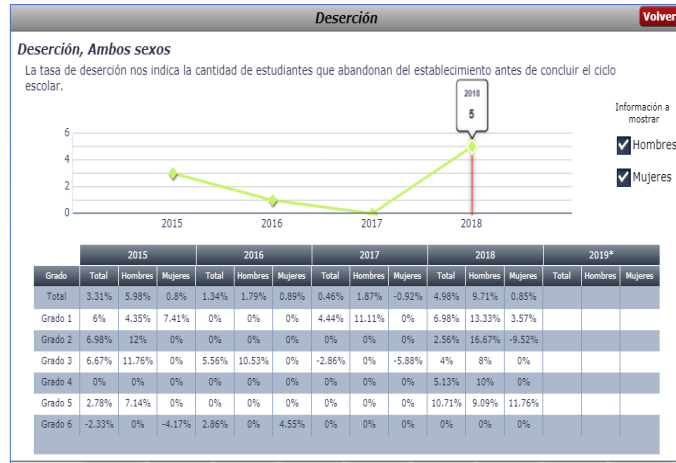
Deserción

Volver

Deserción, Ambos sexos

La tasa de deserción nos indica la cantidad de estudiantes que abandonan del establecimiento antes de concluir el ciclo escolar.

2018
5

6
4
2
0

2015 2016 2017 2018

Información a mostrar

Hombres

Mujeres

| | 2015 | | | 2016 | | | 2017 | | | 2018 | | | 2019* | | |
|---|---|---|---|---|---|---|---|---|---|---|---|---|---|---|---|
| Grado | Total | Hombres | Mujeres | Total | Hombres | Mujeres | Total | Hombres | Mujeres | Total | Hombres | Mujeres | Total | Hombres | Mujeres |
| Total | 3.31% | 5.98% | 0.8% | 1.34% | 1.79% | 0.89% | 0.46% | 1.87% | -0.92% | 4.98% | 9.71% | 0.85% | | | |
| Grado 1 | 6% | 4.35% | 7.41% | 0% | 0% | 0% | 4.44% | 11.11% | 0% | 6.98% | 13.33% | 3.57% | | | |
| Grado 2 | 6.98% | 12% | 0% | 0% | 0% | 0% | 0% | 0% | 0% | 2.56% | 16.67% | -9.52% | | | |
| Grado 3 | 6.67% | 11.76% | 0% | 5.56% | 10.53% | 0% | -2.86% | 0% | -5.88% | 4% | 8% | 0% | | | |
| Grado 4 | 0% | 0% | 0% | 0% | 0% | 0% | 0% | 0% | 0% | 5.13% | 10% | 0% | | | |
| Grado 5 | 2.78% | 7.14% | 0% | 0% | 0% | 0% | 0% | 0% | 0% | 10.71% | 9.09% | 11.76% | | | |
| Grado 6 | -2.33% | 0% | -4.17% | 2.86% | 0% | 4.55% | 0% | 0% | 0% | 0% | 0% | 0% | | | |